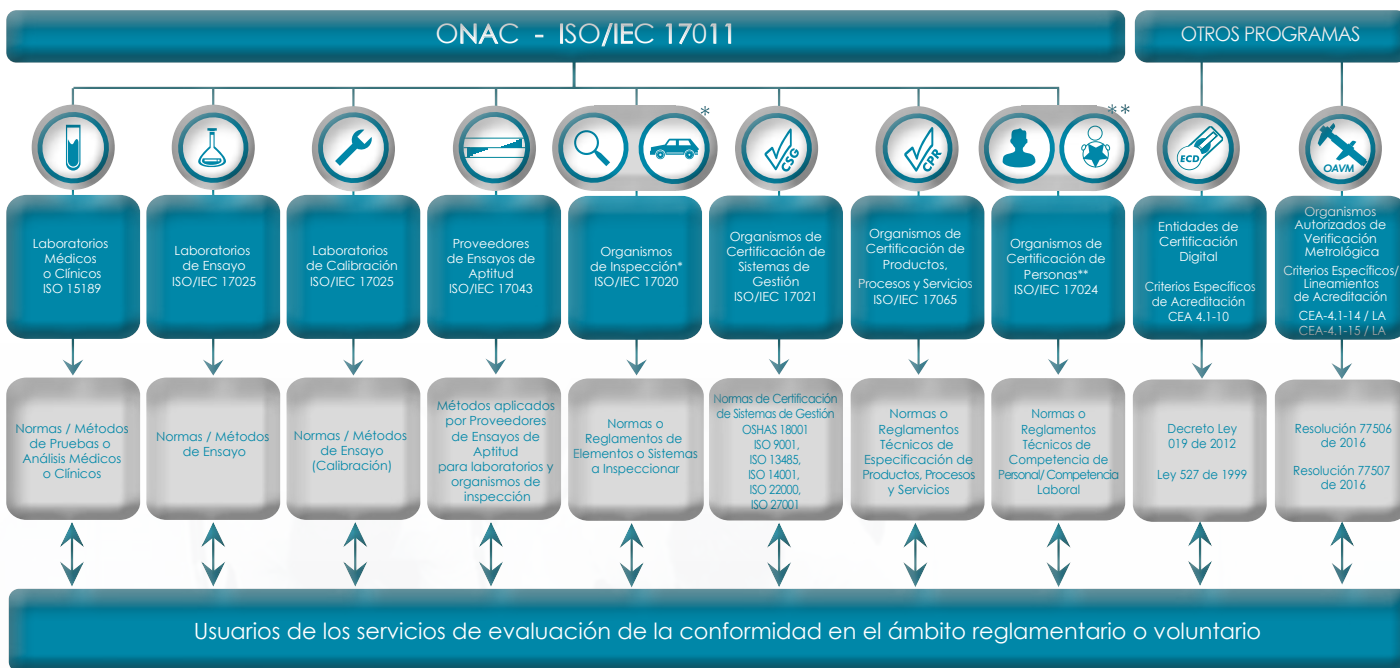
ONAC - ISO/IEC 17011

OTROS PROGRAMAS

*

**

CSG

CPR

ECD

OAVM

Laboratorios Médicos o Clínicos ISO 15189

Laboratorios de Ensayo ISO/IEC 17025

Laboratorios de Calibración ISO/IEC 17025

Proveedores de Ensayos de Aptitud ISO/IEC 17043

Organismos de Inspección* ISO/IEC 17020

Organismos de Certificación de Sistemas de Gestión ISO/IEC 17021

Organismos de Certificación de Productos, Procesos y Servicios ISO/IEC 17065

Organismos de Certificación de Personas** ISO/IEC 17024

Entidades de Certificación Digital

Criterios Específicos de Acreditación CEA 4.1-10

Organismos Autorizados de Verificación Metrológica

Criterios Específicos/ Lineamientos de Acreditación

CEA-4.1-14 / LA
CEA-4.1-15 / LA

Normas / Métodos de Pruebas o Análisis Médicos o Clínicos

Normas / Métodos de Ensayo

Normas / Métodos de Ensayo (Calibración)

Métodos aplicados por Proveedores de Ensayos de Aptitud para laboratorios y organismos de inspección

Normas o Reglamentos de Elementos o Sistemas a Inspeccionar

Normas de Certificación de Sistemas de Gestión OSHAS 18001 ISO 9001, ISO 13485, ISO 14001, ISO 22000, ISO 27001

Normas o Reglamentos Técnicos de Especificación de Productos, Procesos y Servicios

Normas o Reglamentos Técnicos de Competencia de Personal/ Competencia Laboral

Decreto Ley 019 de 2012

Ley 527 de 1999

Resolución 77506 de 2016

Resolución 77507 de 2016

Usuarios de los servicios de evaluación de la conformidad en el ámbito reglamentario o voluntario